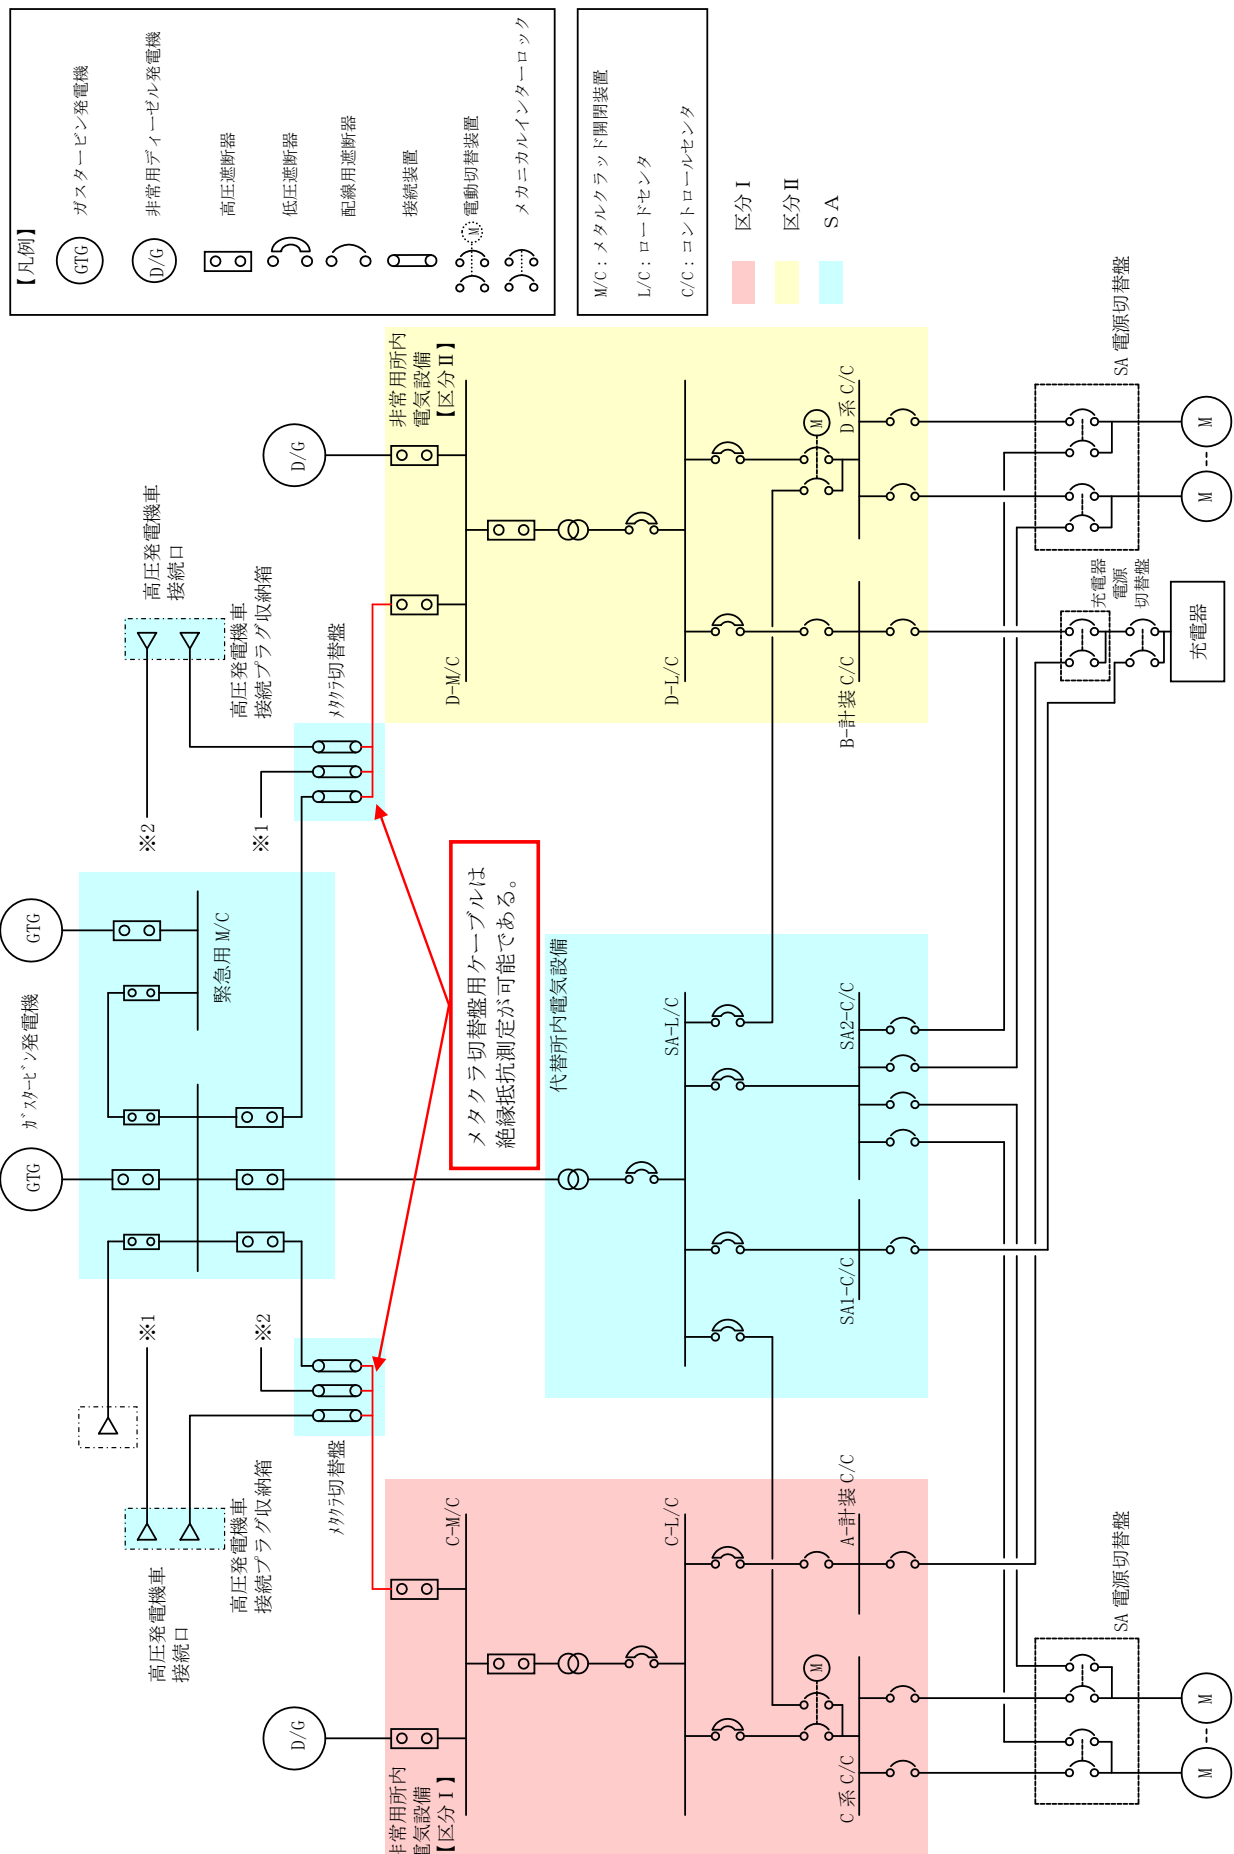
【凡例】
GTG ガスタービン発電機
D/G 非常用ディーゼル発電機
高圧遮断器
低圧遮断器
配線用遮断器
接続装置
M 電動切替装置
メカニカルインターロック

M/C：メタルクラッド開閉装置
L/C：ロードセンタ
C/C：コントロールセンタ
区分Ⅰ
区分Ⅱ
SA

D/G
非常用所内電気設備【区分Ⅱ】
D-M/C
D-L/C
D系 C/C
M
B-計装 C/C
SA 電源切替盤
M
M
充電器電源切替盤
充電器

高圧発電機車接続口
高圧発電機車接続プラグ収納箱
メタクラ切替盤
※1
※2

GTG
GTG
ガスタービン発電機
緊急用 M/C

メタクラ切替盤用ケーブルは絶縁抵抗測定が可能である。

代替所内電気設備
SA-L/C
SA2-C/C
SA1-C/C

※1
※2
メタクラ切替盤
高圧発電機車接続口
高圧発電機車接続プラグ収納箱

D/G
非常用所内電気設備【区分Ⅰ】
C-M/C
C-L/C
A-計装 C/C
C系 C/C
M
SA 電源切替盤
M
M